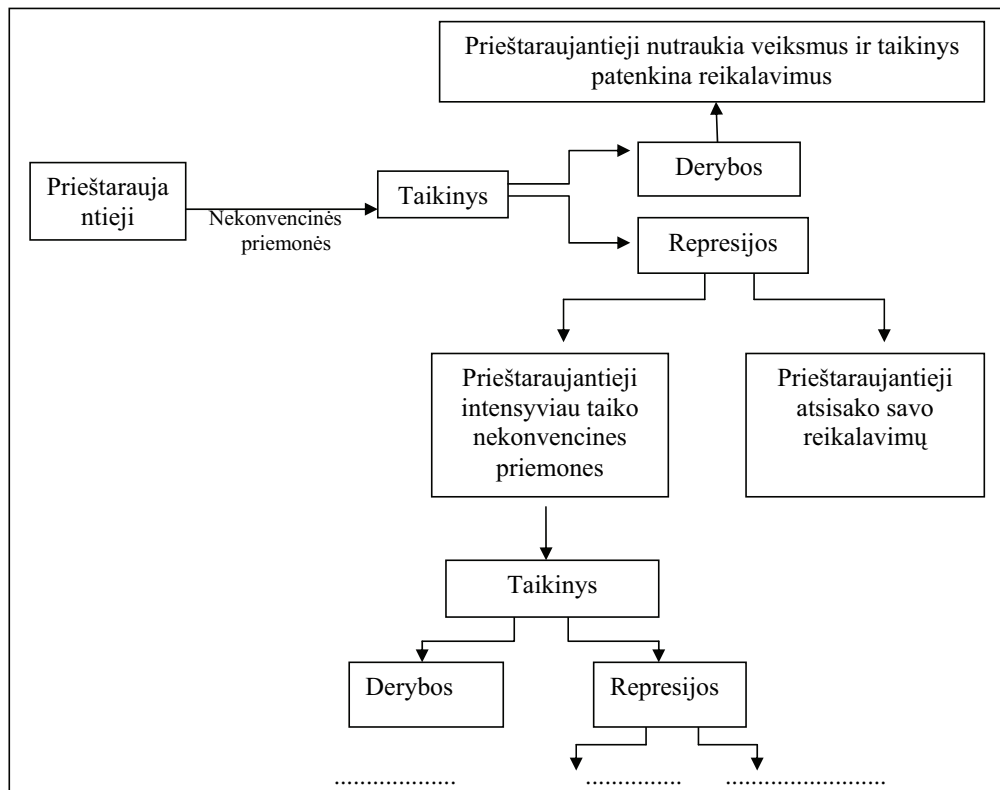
Prieštaraujantieji nutraukia veiksmus ir taikinys patenkina reikalavimus

Prieštarauja ntieji

Nekonvencinės priemonės

Taikinys

Derybos

Represijos

Prieštaraujantieji intensyviau taiko nekonvencines priemones

Prieštaraujantieji atsisako savo reikalavimų

Taikinys

Derybos

Represijos

.................. .............. ........................